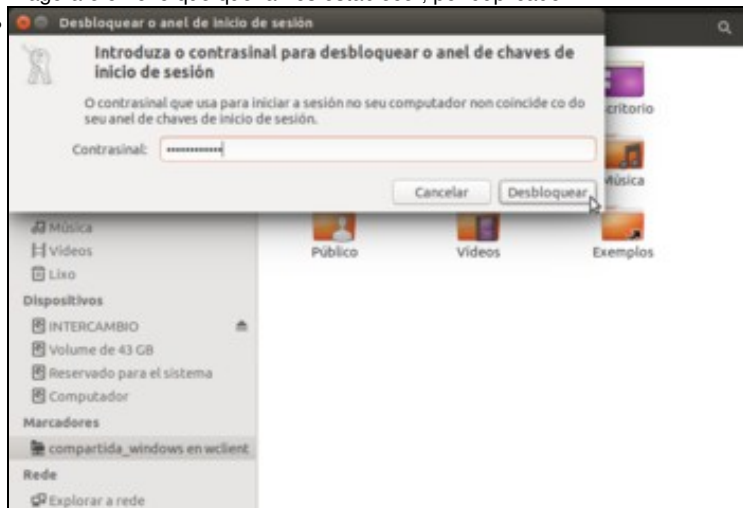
Desbloquear o anel de inicio de sesión

Introduza o contrasinal para desbloquear o anel de chaves de inicio de sesión

O contrasinal que usa para iniciar a sesión no seu computador non coincide co do seu anel de chaves de inicio de sesión.

Contrasinal: ••••••••••••

Cancelar Desbloquear

critorio

Música

Música
Vídeos
Lixo
Dispositivos
INTERCAMBIO
Volume de 43 GB
Reservado para el sistema
Computador
Marcadores
compartida_windows en wclient
Rede
Explorar a rede

Público Vídeos Exemplos